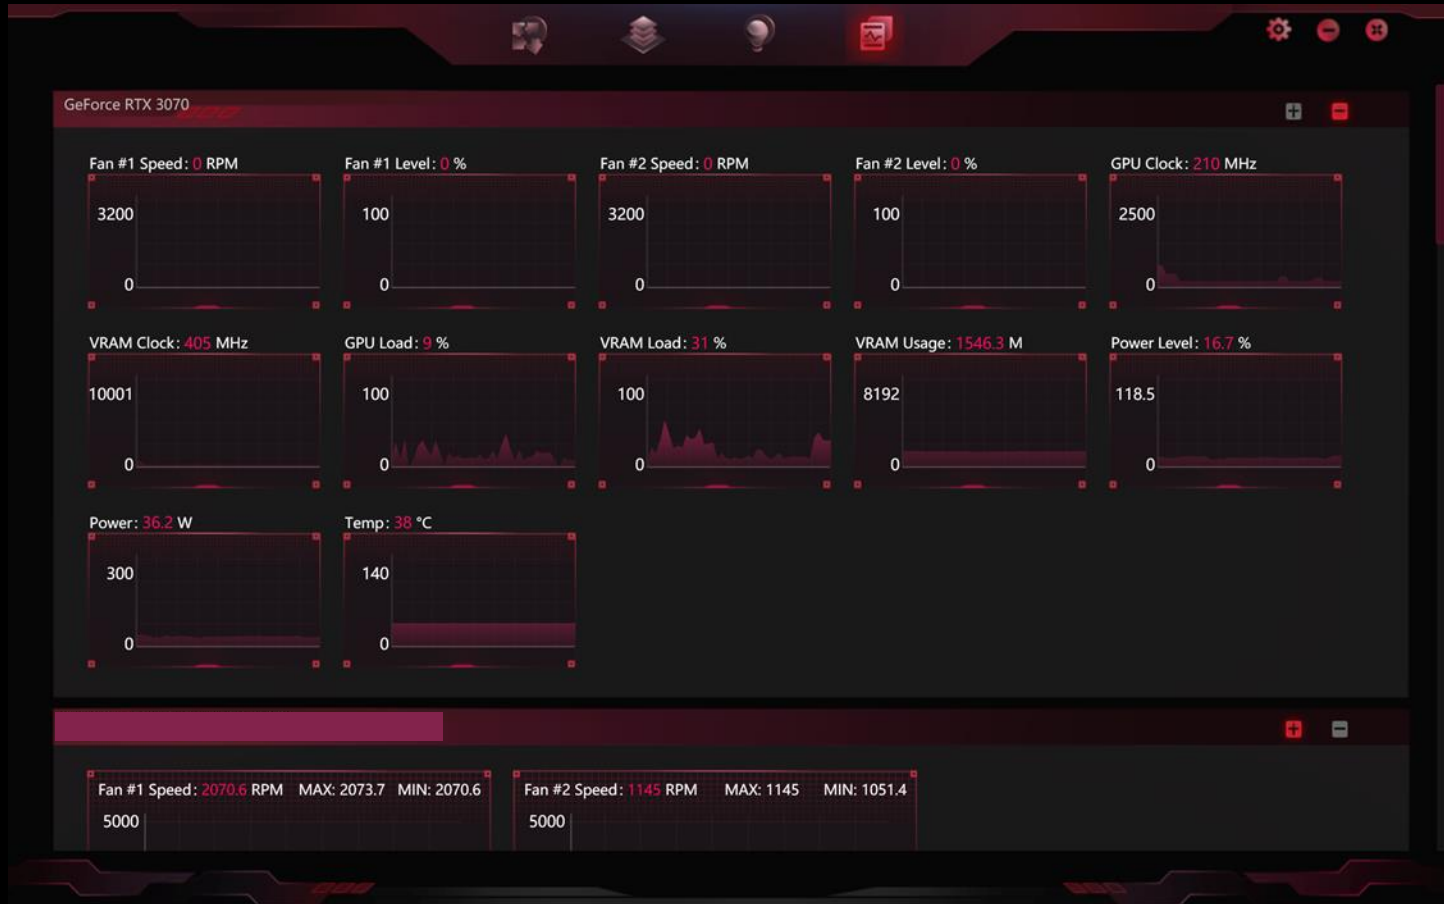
GeForce RTX 3070

Fan #1 Speed: 0 RPM
3200
0

Fan #1 Level: 0 %
100
0

Fan #2 Speed: 0 RPM
3200
0

Fan #2 Level: 0 %
100
0

GPU Clock: 210 MHz
2500
0

VRAM Clock: 405 MHz
10001
0

GPU Load: 9 %
100
0

VRAM Load: 31 %
100
0

VRAM Usage: 1546.3 M
8192
0

Power Level: 16.7 %
118.5
0

Power: 36.2 W
300
0

Temp: 38 °C
140
0

Fan #1 Speed: 2070.6 RPM MAX: 2073.7 MIN: 2070.6
5000

Fan #2 Speed: 1145 RPM MAX: 1145 MIN: 1051.4
5000